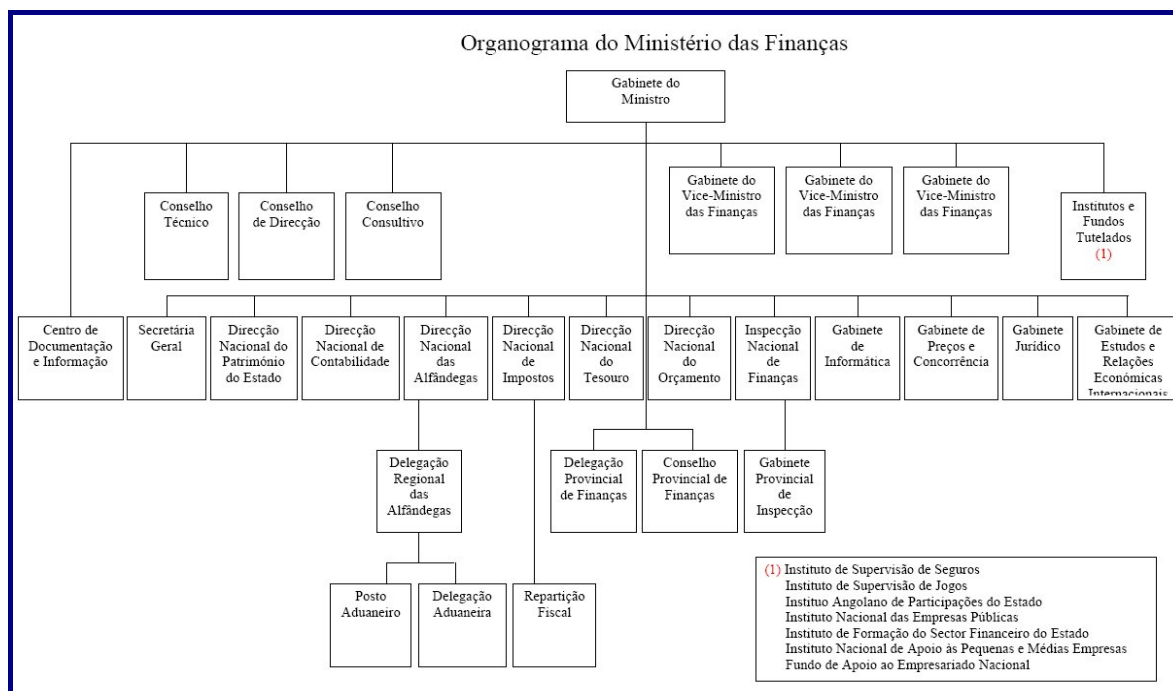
Organograma do Ministério das Finanças

Gabinete do Ministro

Conselho Técnico

Conselho de Direcção

Conselho Consultivo

Gabinete do Vice-Ministro das Finanças

Gabinete do Vice-Ministro das Finanças

Gabinete do Vice-Ministro das Finanças

Institutos e Fundos Tutelados (1)

Centro de Documentação e Informação

Secretária Geral

Direcção Nacional do Património do Estado

Direcção Nacional de Contabilidade

Direcção Nacional das Alfândegas

Direcção Nacional de Impostos

Direcção Nacional do Tesouro

Direcção Nacional do Orçamento

Inspecção Nacional de Finanças

Gabinete de Informática

Gabinete de Preços e Concorrência

Gabinete Jurídico

Gabinete de Estudos e Relações Económicas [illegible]

Delegação Regional das Alfândegas

Delegação Provincial de Finanças

Conselho Provincial de Finanças

Gabinete Provincial de Inspecção

Posto Aduaneiro

Delegação Aduaneira

Repartição Fiscal

(1) Instituto de Supervisão de Seguros
Instituto de Supervisão de Jogos
Instituo Angolano de Participações do Estado
Instituto Nacional das Empresas Públicas
Instituto de Formação do Sector Financeiro do Estado
Instituto Nacional de Apoio às Pequenas e Médias Empresas
Fundo de Apoio ao Empresariado Nacional